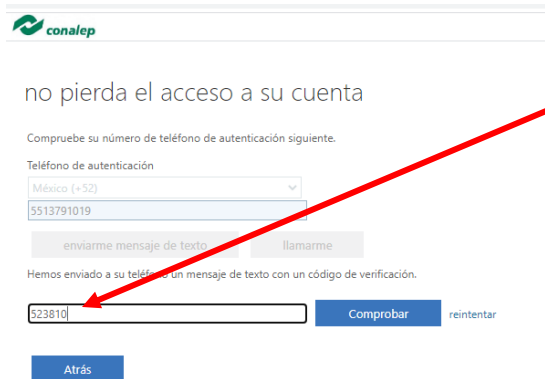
conalep

no pierda el acceso a su cuenta

Compruebe su número de teléfono de autenticación siguiente.

Teléfono de autenticación

México (+52)

5513791019

enviarme mensaje de texto

llamarme

Hemos enviado a su teléfono un mensaje de texto con un código de verificación.

523810

Comprobar

reintentar

Atrás